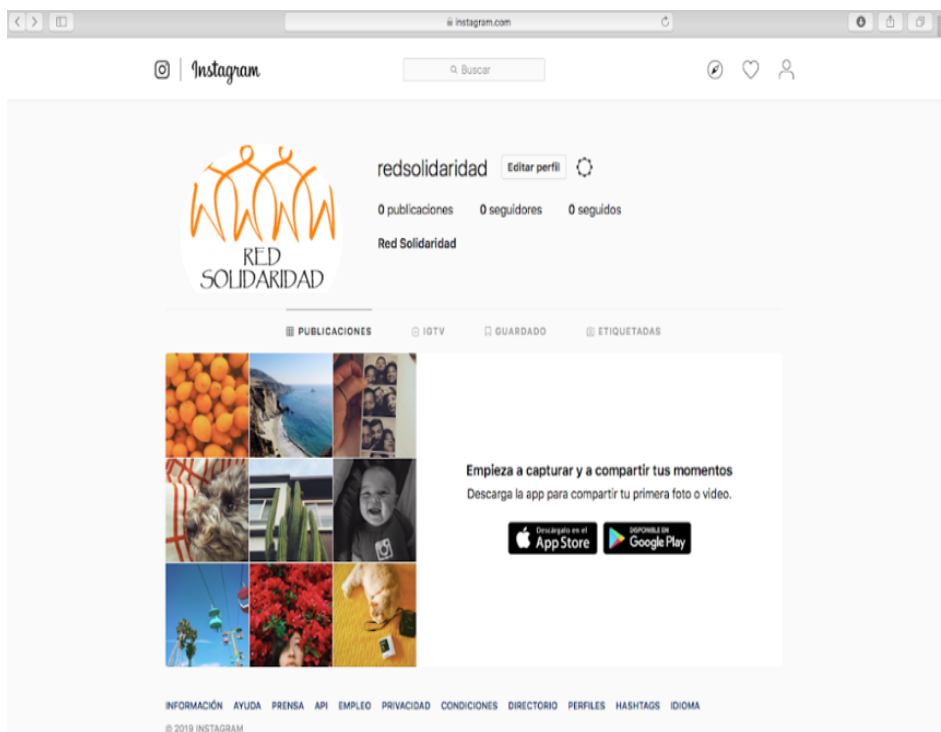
instagram.com

Instagram

Buscar

RED SOLIDARIDAD

redsolidaridad Editar perfil

0 publicaciones 0 seguidores 0 seguidos

Red Solidaridad

PUBLICACIONES IGTV GUARDADO ETIQUETADAS

Empieza a capturar y a compartir tus momentos

Descarga la app para compartir tu primera foto o video.

Descárgalo en el App Store

DISPONIBLE EN Google Play

INFORMACIÓN AYUDA PRENSA API EMPLEO PRIVACIDAD CONDICIONES DIRECTORIO PERFILES HASHTAGS IDIOMA

© 2019 INSTAGRAM